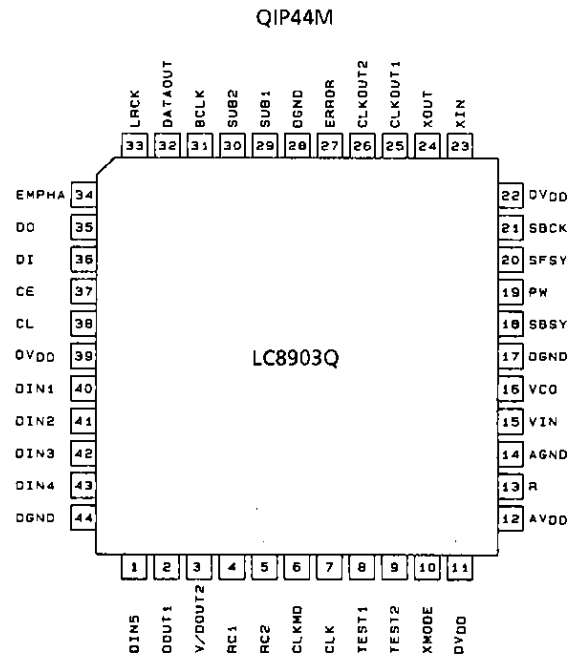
QIP44M

LRCK 33
DATAOUT 32
BCLK 31
SUB2 30
SUB1 29
DGND 28
ERROR 27
CLKOUT2 26
CLKOUT1 25
XOUT 24
XIN 23

EMPHA 34
DO 35
DI 36
CE 37
CL 38
DV$_{DD}$ 39
DIN1 40
DIN2 41
DIN3 42
DIN4 43
DGND 44

22 DV$_{DD}$
21 SBCK
20 SFSY
19 PW
18 SBSY
17 DGND
16 VCO
15 VIN
14 AGND
13 R
12 AV$_{DD}$

LC8903Q

1 DIN5
2 DOUT1
3 V/DOUT2
4 RC1
5 RC2
6 CLKMD
7 CLK
8 TEST1
9 TEST2
10 XMODE
11 DV$_{DD}$